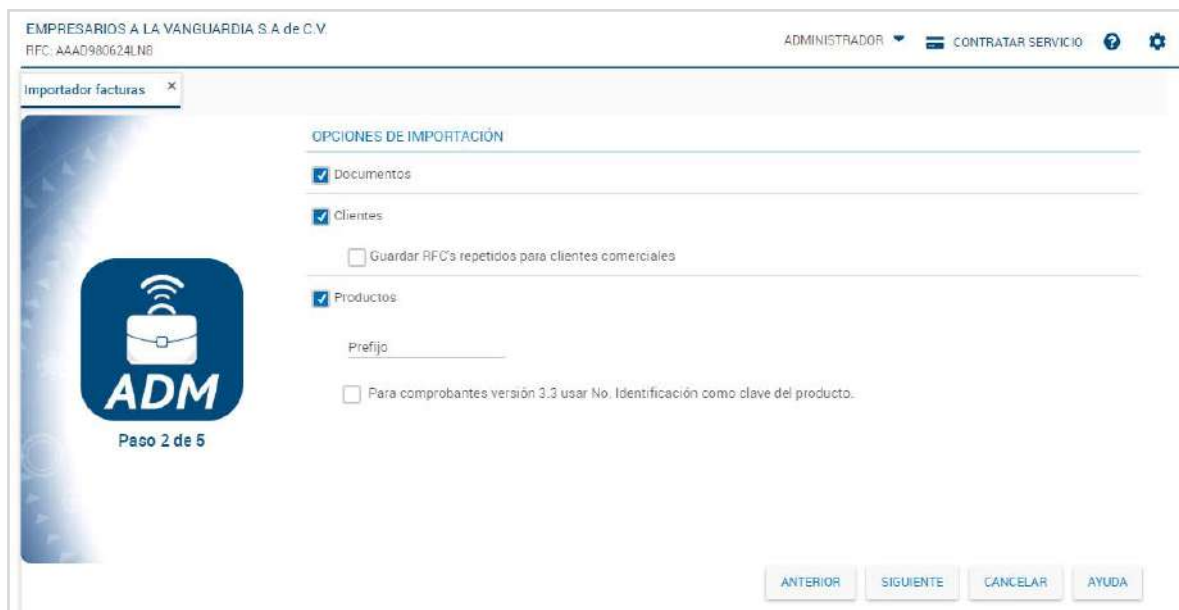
EMPRESARIOS A LA VANGUARDIA S.A de C.V.
RFC: AAA0980624LN8

ADMINISTRADOR
CONTRATAR SERVICIO

Importador facturas ×

ADM
Paso 2 de 5

OPCIONES DE IMPORTACIÓN

Documentos

Clientes

Guardar RFC's repetidos para clientes comerciales

Productos

Prefijo

Para comprobantes versión 3.3 usar No. Identificación como clave del producto.

ANTERIOR
SIGUIENTE
CANCELAR
AYUDA